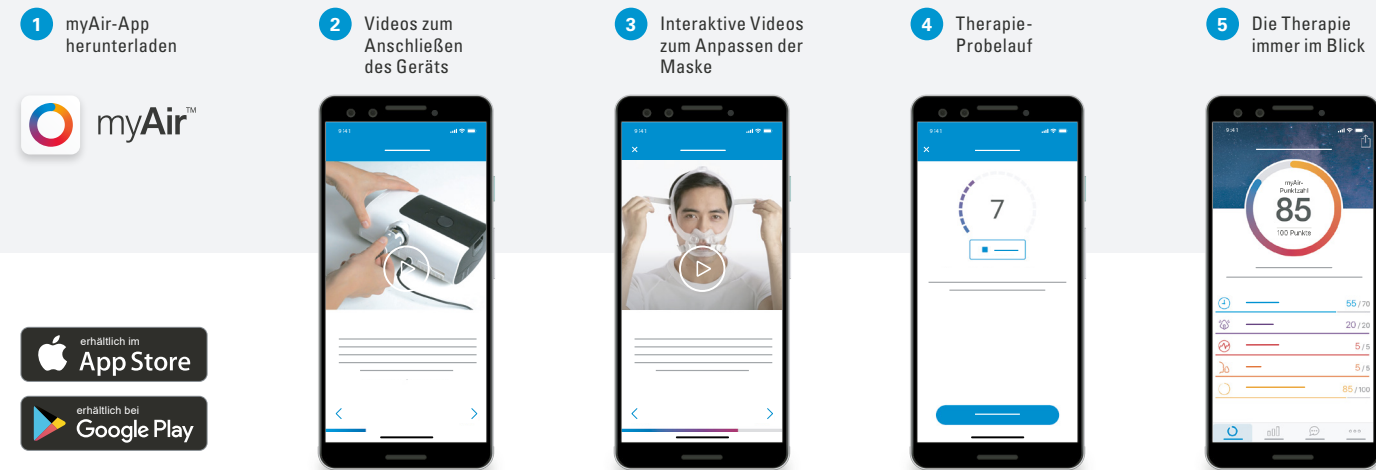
1 myAir-App herunterladen

myAir™

erhältlich im App Store

erhältlich bei Google Play

2 Videos zum Anschließen des Geräts

9:41

3 Interaktive Videos zum Anpassen der Maske

9:41

×

4 Therapie-Probelauf

9:41

×

7

5 Die Therapie immer im Blick

9:41

myAir-Punktzahl

85

100 Punkte

55 / 70

20 / 20

5 / 5

5 / 5

85 / 100